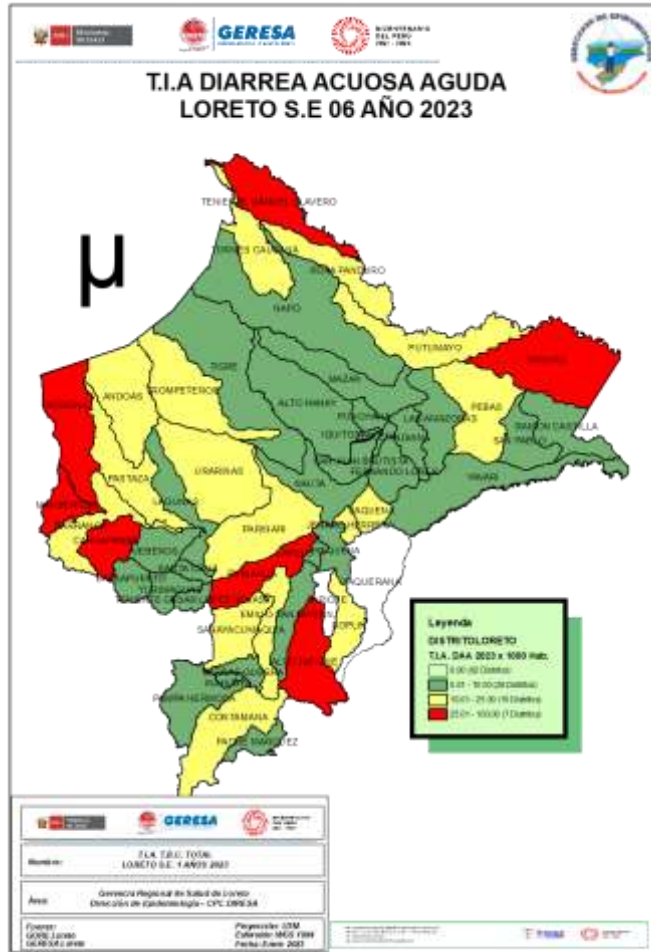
GERESA

T.I.A DIARREA ACUOSA AGUDA
LORETO S.E 06 AÑO 2023

μ

TENIENTE MANUEL CLAVERO
TORRES CAUSANA
ROSA PANDURO
NAPO
PUTUMAYO
YAGUAS
ANDOAS
TROMPETEROS
TIGRE
MAZAN
ALTO NANAY
PEBAS
LAS AMAZONAS
RAMON CASTILLA
SAN PABLO
IQUITOS
PUNCHANA
BELEN
SAN JUAN BAUTISTA
FERNANDO LORES
YAVARI
PASTAZA
URARINAS
NAUTA
PARINARI
JENARO HERRERA
CAHUAPANAS
YAQUERANA
REQUENA
SAQUENA
EMILIO SAN MARTIN
SARAYACU
SOPLIN
ALTO TAPICHE
PAMPA HERMOSA
CONTAMANA
PADRE MARQUEZ

Leyenda
DISTRITOLORETO
T.I.A. DAA 2023 x 1000 Hab.
0.00 (2 Distritos)
0.01 - 10.00 (28 Distritos)
10.01 - 25.00 (16 Distritos)
25.01 - 100.00 (7 Distritos)

GERESA

T.I.A. T.D.C. TOTAL
LORETO S.E. 1 AÑO 2023

Gerencia Regional de Salud de Loreto
Dirección de Epidemiología - CPC GRESA

Fuente:
Proyección: UTM
Fecha: Enero 2023